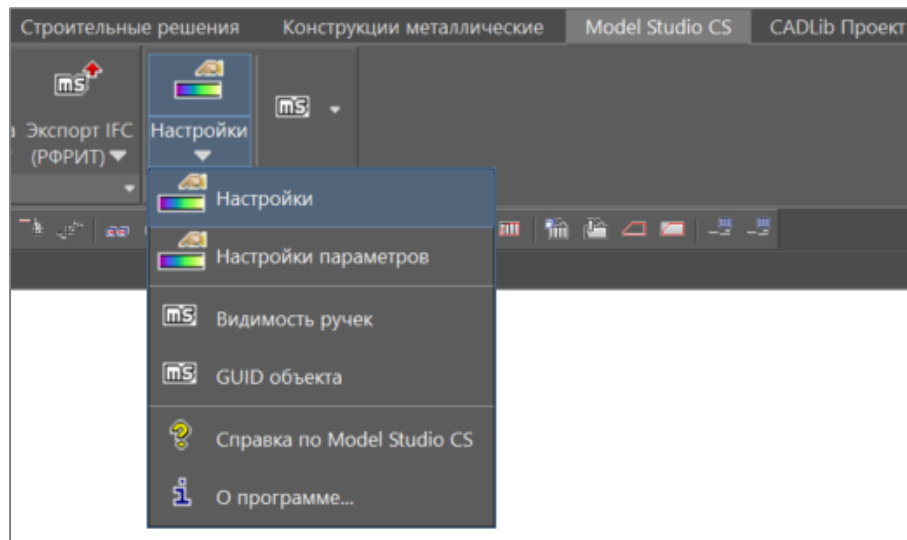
Строительные решения | Конструкции металлические | Model Studio CS | CADLib Проект

ms

Экспорт IFC (РФРИТ)

Настройки

ms

Настройки

Настройки параметров

ms Видимость ручек

ms GUID объекта

Справка по Model Studio CS

О программе...